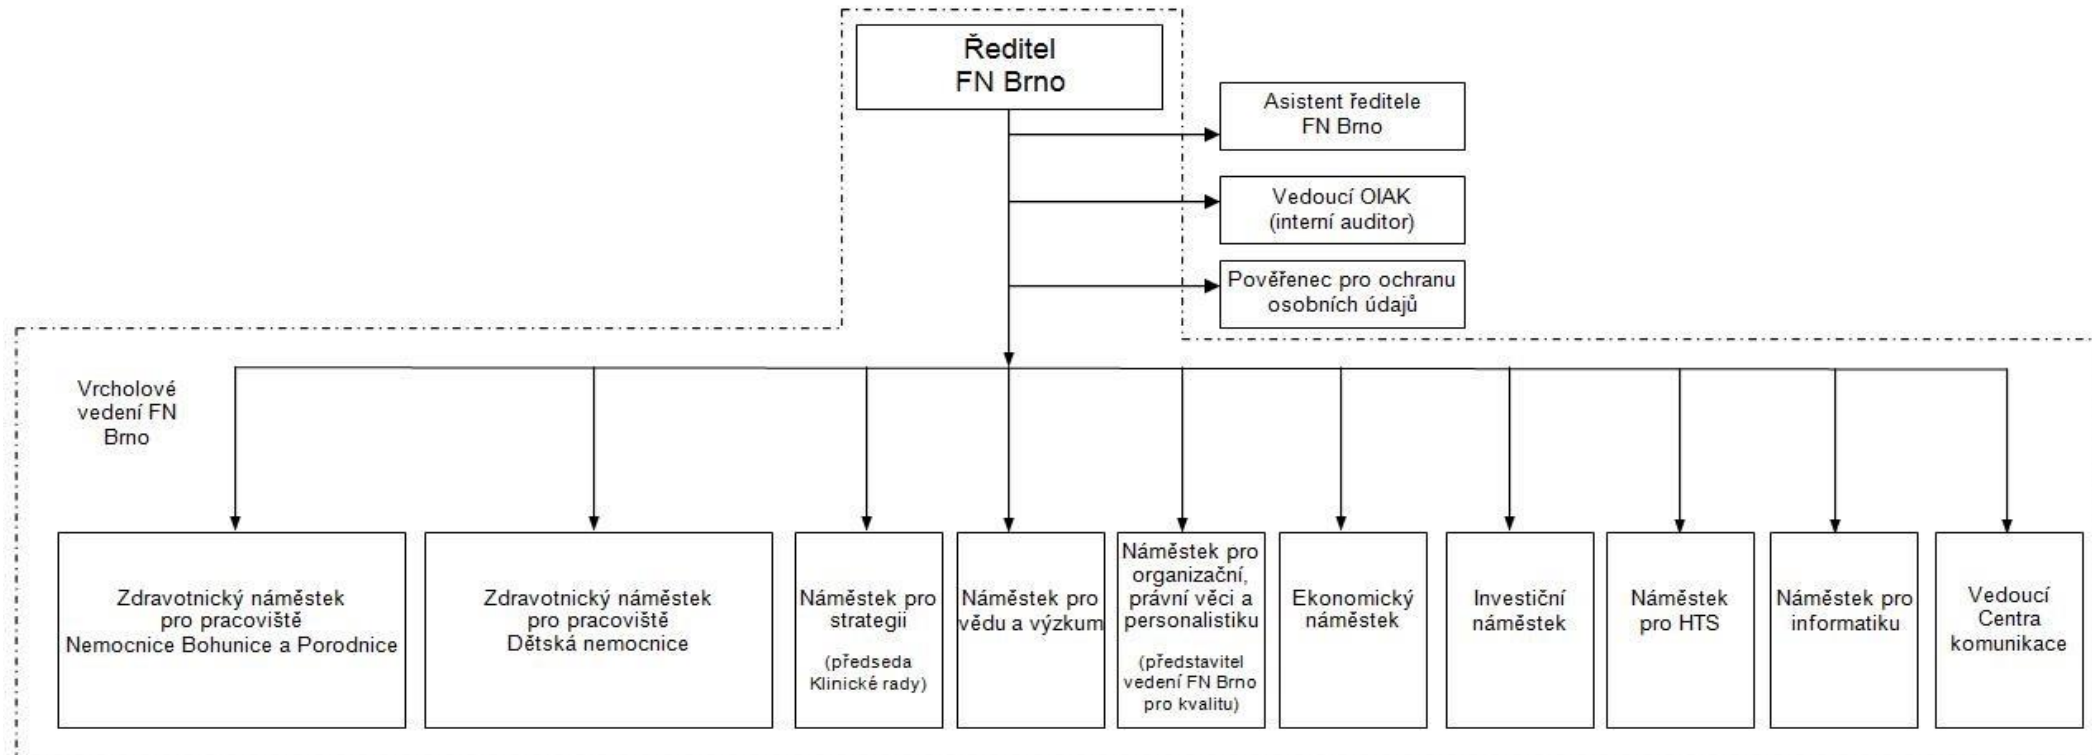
Ředitel
FN Brno

Asistent ředitele
FN Brno

Vedoucí OIAK
(interní auditor)

Pověřenec pro ochranu osobních údajů

Vrcholové vedení FN Brno

Zdravotnický náměstek pro pracoviště Nemocnice Bohunice a Porodnice

Zdravotnický náměstek pro pracoviště Dětská nemocnice

Náměstek pro strategii
(předseda Klinické rady)

Náměstek pro vědu a výzkum

Náměstek pro organizační, právní věci a personalistiku
(představitel vedení FN Brno pro kvalitu)

Ekonomický náměstek

Investiční náměstek

Náměstek pro HTS

Náměstek pro informatiku

Vedoucí Centra komunikace